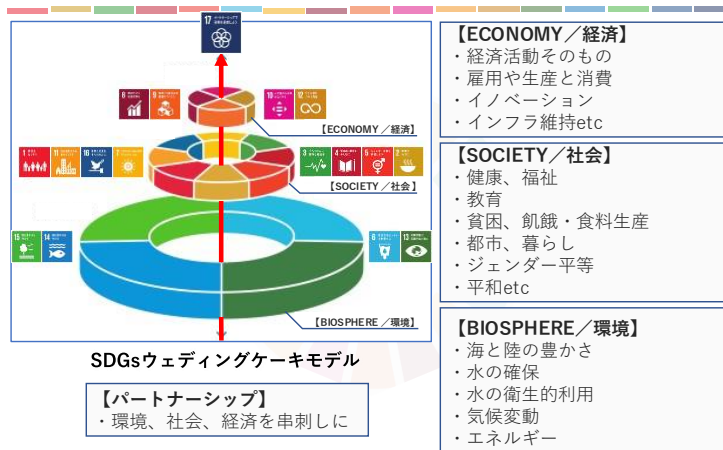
17

8

9

10

12

【ECONOMY／経済】

1

11

16

7

3

4

5

2

【SOCIETY／社会】

15

14

6

13

【BIOSPHERE／環境】

SDGsウェディングケーキモデル

【パートナーシップ】
・環境、社会、経済を串刺しに

【ECONOMY／経済】
・経済活動そのもの
・雇用や生産と消費
・イノベーション
・インフラ維持etc

【SOCIETY／社会】
・健康、福祉
・教育
・貧困、飢餓・食料生産
・都市、暮らし
・ジェンダー平等
・平和etc

【BIOSPHERE／環境】
・海と陸の豊かさ
・水の確保
・水の衛生的利用
・気候変動
・エネルギー